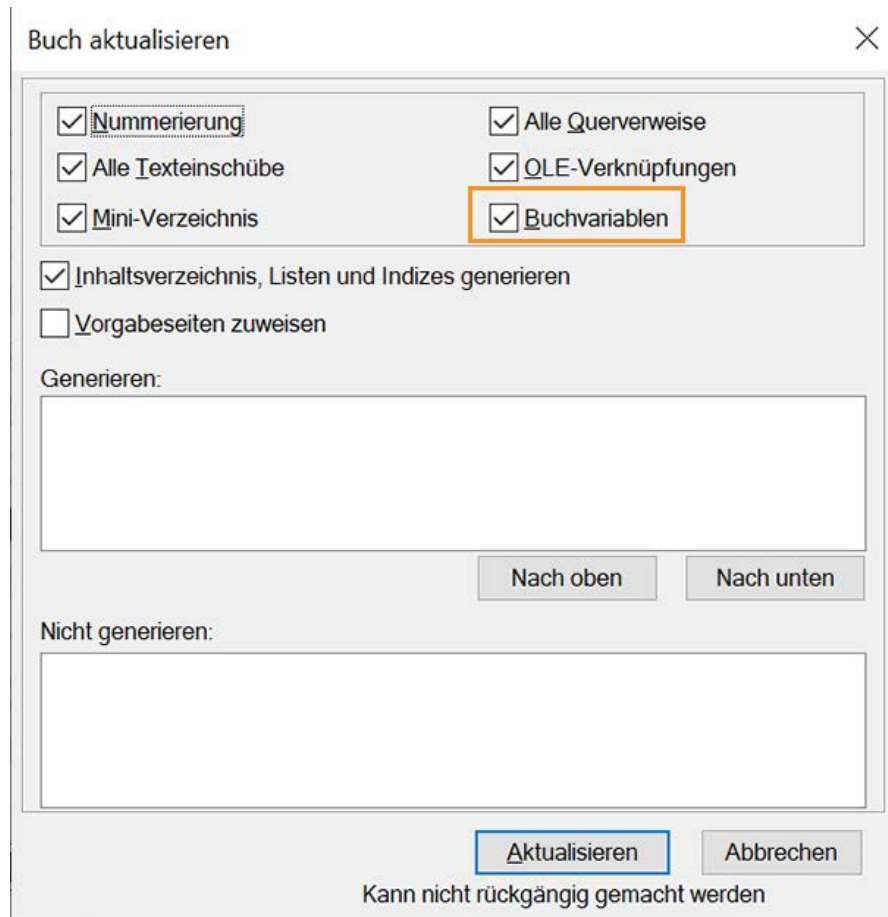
Buch aktualisieren

×

Nummerierung

Alle Querverweise

Alle Texteinschübe

OLE-Verknüpfungen

Mini-Verzeichnis

Buchvariablen

Inhaltsverzeichnis, Listen und Indizes generieren

Vorgabeseiten zuweisen

Generieren:

Nach oben

Nach unten

Nicht generieren:

Aktualisieren

Abbrechen

Kann nicht rückgängig gemacht werden